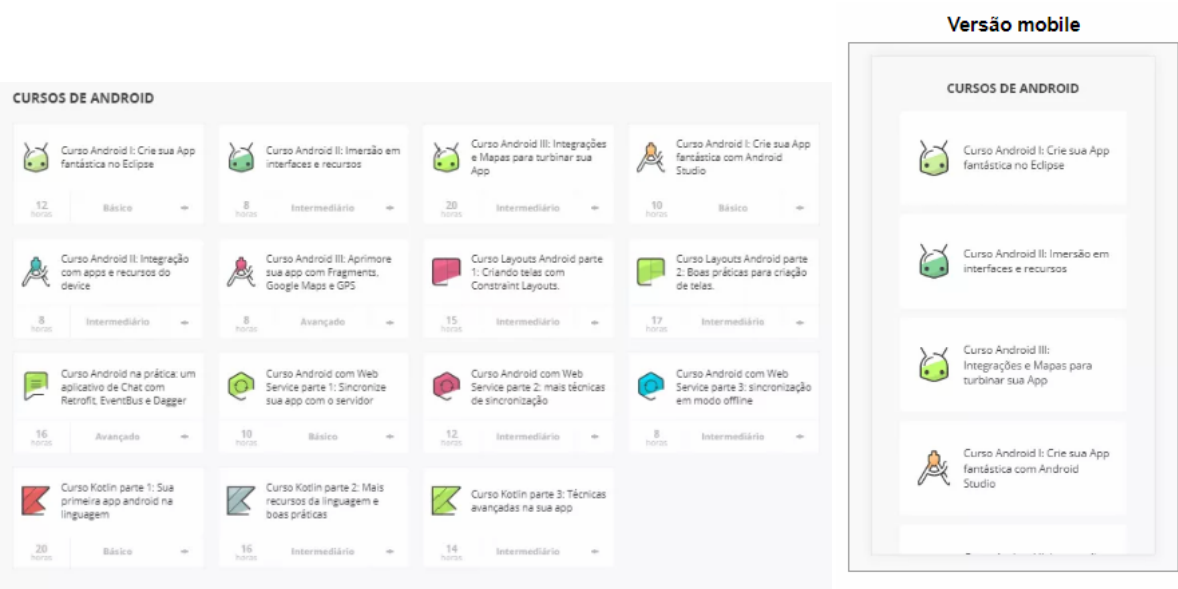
Versão mobile

CURSOS DE ANDROID

Curso Android I: Crie sua App fantástica no Eclipse
12 horas | Básico

Curso Android II: Imersão em interfaces e recursos
8 horas | Intermediário

Curso Android III: Integrações e Mapas para turbinar sua App
20 horas | Intermediário

Curso Android I: Crie sua App fantástica com Android Studio
10 horas | Básico

Curso Android II: Integração com apps e recursos do device
8 horas | Intermediário

Curso Android III: Aprimore sua app com Fragments, Google Maps e GPS
8 horas | Avançado

Curso Layouts Android parte 1: Criando telas com Constraint Layouts.
15 horas | Intermediário

Curso Layouts Android parte 2: Boas práticas para criação de telas.
17 horas | Intermediário

Curso Android na prática: um aplicativo de Chat com Retrofit, EventBus e Dagger
16 horas | Avançado

Curso Android com Web Service parte 1: Sincronize sua app com o servidor
10 horas | Básico

Curso Android com Web Service parte 2: mais técnicas de sincronização
12 horas | Intermediário

Curso Android com Web Service parte 3: sincronização em modo offline
8 horas | Intermediário

Curso Kotlin parte 1: Sua primeira app android na linguagem
20 horas | Básico

Curso Kotlin parte 2: Mais recursos da linguagem e boas práticas
16 horas | Intermediário

Curso Kotlin parte 3: Técnicas avançadas na sua app
14 horas | Intermediário

CURSOS DE ANDROID

Curso Android I: Crie sua App fantástica no Eclipse

Curso Android II: Imersão em interfaces e recursos

Curso Android III: Integrações e Mapas para turbinar sua App

Curso Android I: Crie sua App fantástica com Android Studio

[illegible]